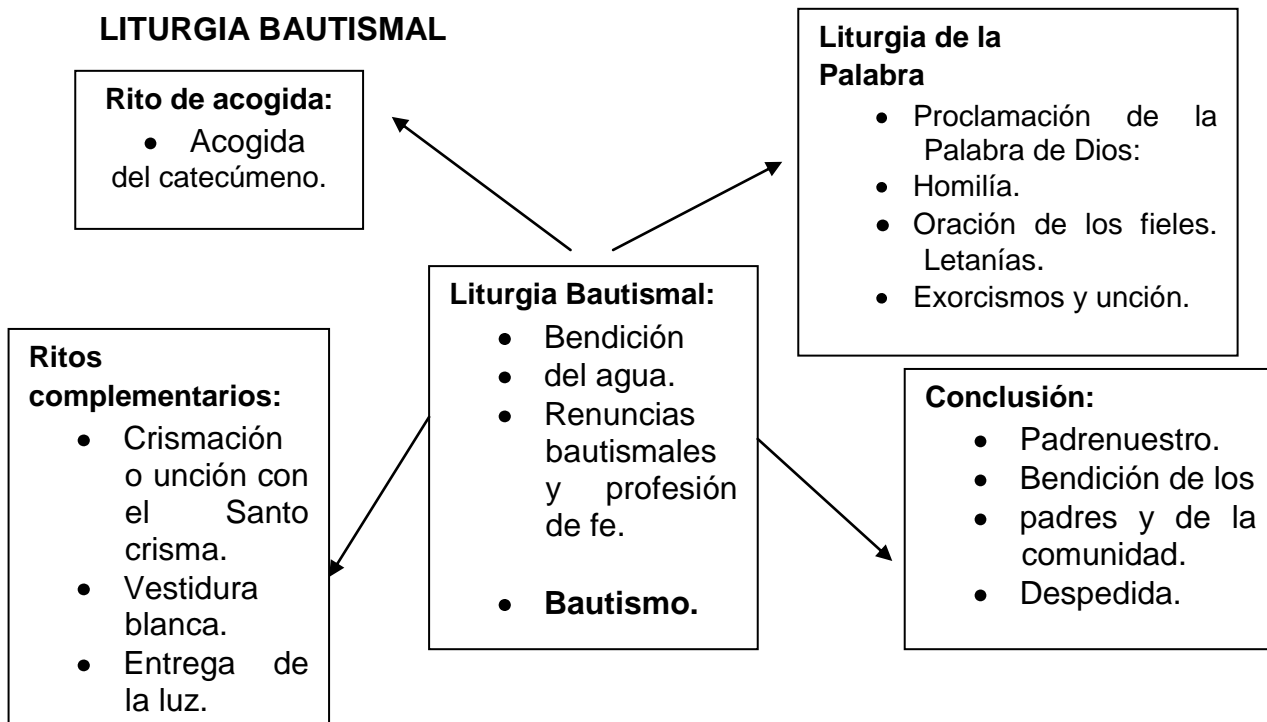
LITURGIA BAUTISMAL

Rito de acogida:
- Acogida del catecúmeno.

Liturgia de la Palabra
- Proclamación de la Palabra de Dios:
- Homilía.
- Oración de los fieles. Letanías.
- Exorcismos y unción.

Liturgia Bautismal:
- Bendición
- del agua.
- Renuncias bautismales y profesión de fe.
- **Bautismo.**

Ritos complementarios:
- Crismación o unción con el Santo crisma.
- Vestidura blanca.
- Entrega de la luz.

Conclusión:
- Padrenuestro.
- Bendición de los
- padres y de la comunidad.
- Despedida.